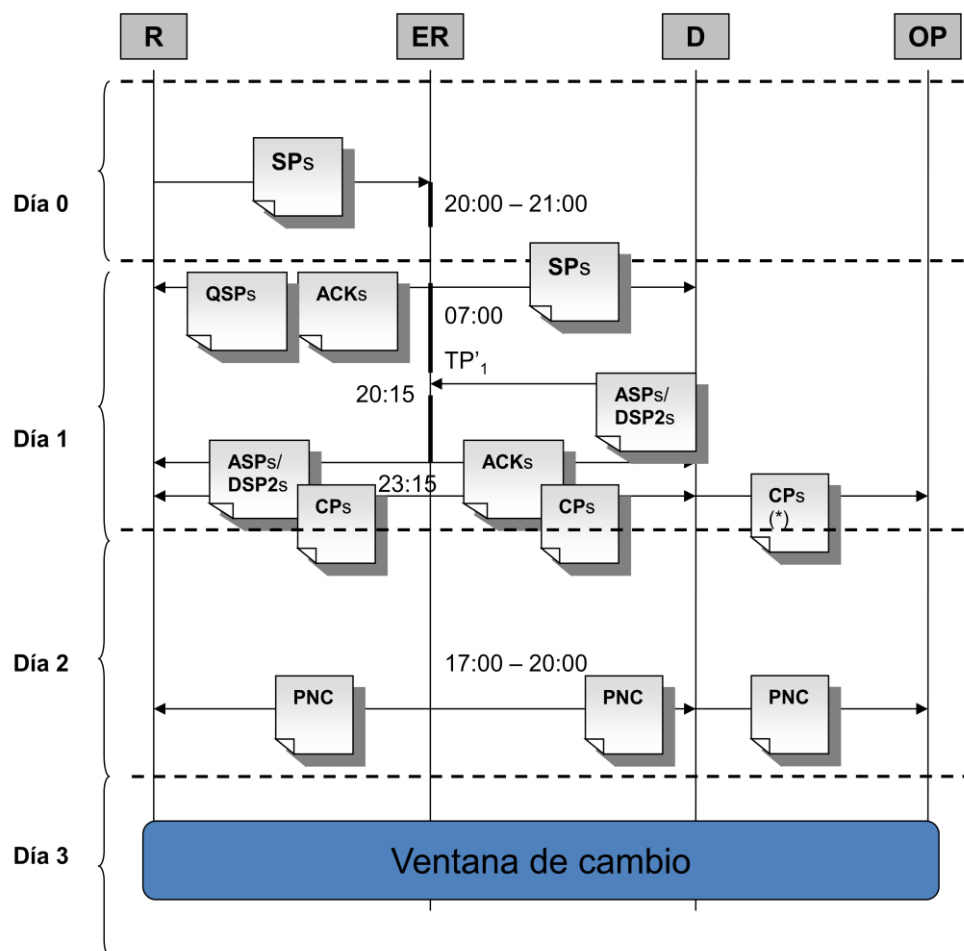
R

ER

D

OP

Día 0

SPs

20:00 – 21:00

Día 1

QSPs

ACKs

SPs

07:00

TP'$_1$

20:15

ASPs/ DSP2s

ASPs/ DSP2s

ACKs

23:15

CPs

CPs

CPs (*)

Día 2

17:00 – 20:00

PNC

PNC

PNC

Día 3

Ventana de cambio